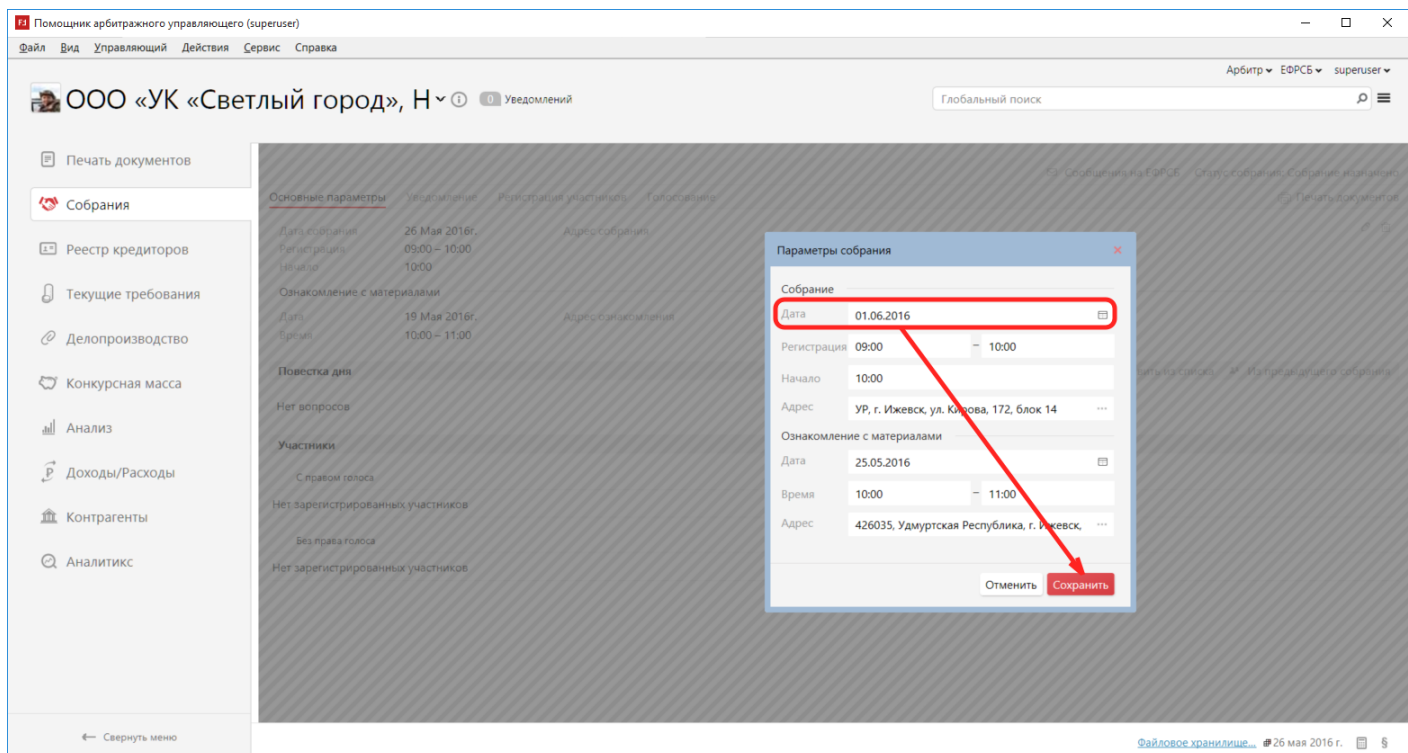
Помощник арбитражного управляющего (superuser)

Файл Вид Управляющий Действия Сервис Справка

Арбитр ЕФРСБ superuser

ООО «УК «Светлый город», Н ⓘ 0 Уведомлений

Глобальный поиск

Печать документов
Собрания
Реестр кредиторов
Текущие требования
Делопроизводство
Конкурсная масса
Анализ
Доходы/Расходы
Контрагенты
Аналитикс

Свернуть меню

Сообщения на ЕФРСБ Статус собрания: Собрание назначено

Основные параметры Уведомление Регистрация участников Голосование

Печать документов

Дата собрания 26 Мая 2016г.
Регистрация 09:00 – 10:00
Начало 10:00
Адрес собрания

Ознакомление с материалами
Дата 19 Мая 2016г.
Время 10:00 – 11:00
Адрес ознакомления

Повестка дня
Нет вопросов

Участники
С правом голоса
Нет зарегистрированных участников
Без права голоса
Нет зарегистрированных участников

Из предыдущего собрания

Параметры собрания

Собрание
Дата 01.06.2016
Регистрация 09:00 – 10:00
Начало 10:00
Адрес УР, г. Ижевск, ул. Кирова, 172, блок 14
Ознакомление с материалами
Дата 25.05.2016
Время 10:00 – 11:00
Адрес 426035, Удмуртская Республика, г. Ижевск,

Отменить Сохранить

Файловое хранилище... 26 мая 2016 г. §